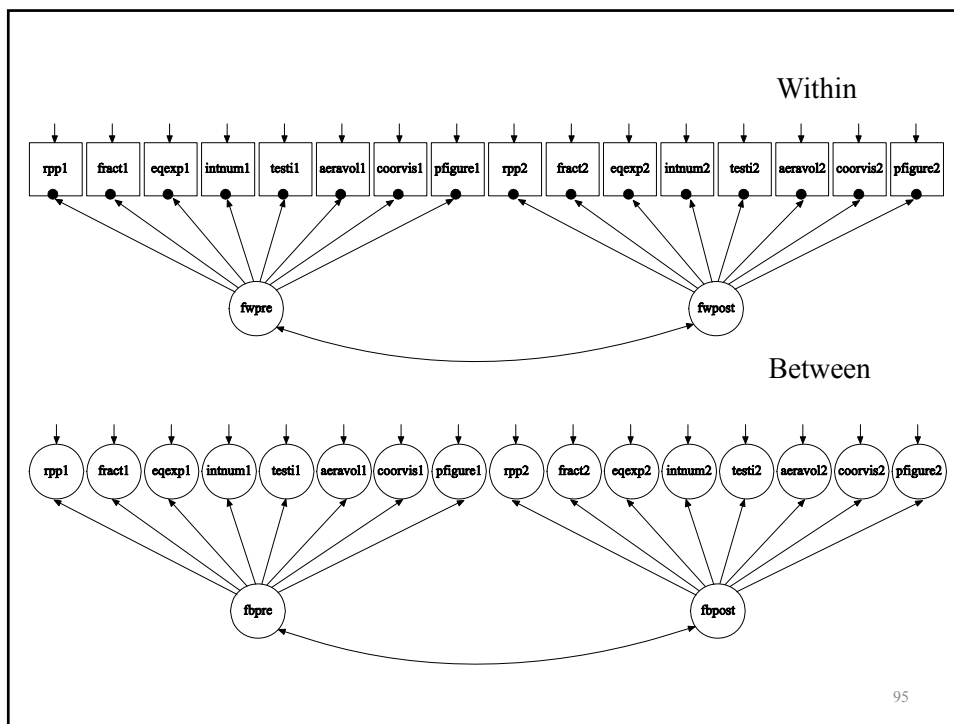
Within

rpp1 fract1 eqexp1 intnum1 testi1 aeravol1 coorvis1 pfigure1 rpp2 fract2 eqexp2 intnum2 testi2 aeravol2 coorvis2 pfigure2

fwpre fwpost

Between

rpp1 fract1 eqexp1 intnum1 testi1 aeravol1 coorvis1 pfigure1 rpp2 fract2 eqexp2 intnum2 testi2 aeravol2 coorvis2 pfigure2

fbpre fbpost

95